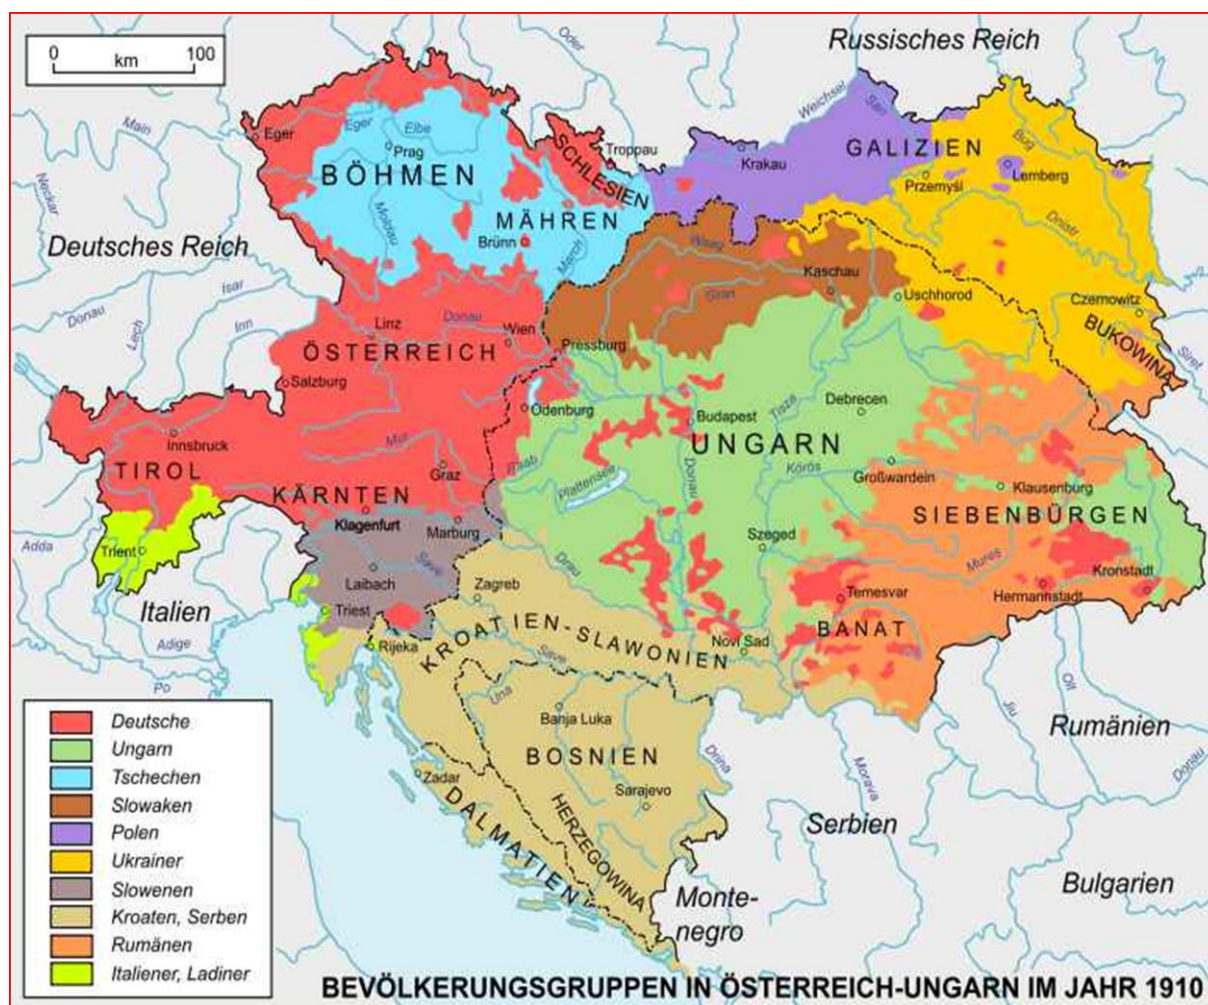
0 km 100

Russisches Reich

Oder

Weichsel

San

Bug

Main

Eger

Elbe

Prag

BÖHMEN

Troppau

SCHLESIEN

Krakau

GALIZIEN

Przemyśl

Lemberg

Neckar

Moldau

MÄHREN

Brünn

March

Dnistr

Deutsches Reich

Waag

Kaschau

Gran

Uschhorod

Czernowitz

Donau

Isar

Lech

Inn

Linz

Donau

Wien

Pressburg

BUKOWINA

Siret

ÖSTERREICH

Salzburg

Odenburg

Budapest

Tisza

Debrecen

Innsbruck

Mur

Raab

UNGARN

TIROL

Graz

Plattensee

Donau

Körös

Großwardein

KÄRNTEN

Klausenburg

Klagenfurt

Marburg

SIEBENBÜRGEN

Adda

Trient

Drau

Szeged

Mures

Kronstadt

Save

Laibach

Zagreb

Temesvar

Hermannstadt

Italien

Triest

BANAT

Adige

Rijeka

KROATIEN-SLAWONIEN

Novi Sad

Save

Po

Una

Banja Luka

Olt

Jiu

Rumänien

Deutsche

Ungarn

Tschechen

Slowaken

Polen

Ukrainer

Slowenen

Kroaten, Serben

Rumänen

Italiener, Ladiner

BOSNIEN

Drina

Zadar

Sarajevo

Morava

Donau

DALMATIEN

HERZEGOWINA

Serbien

Montenegro

Bulgarien

BEVÖLKERUNGSGRUPPEN IN ÖSTERREICH-UNGARN IM JAHR 1910